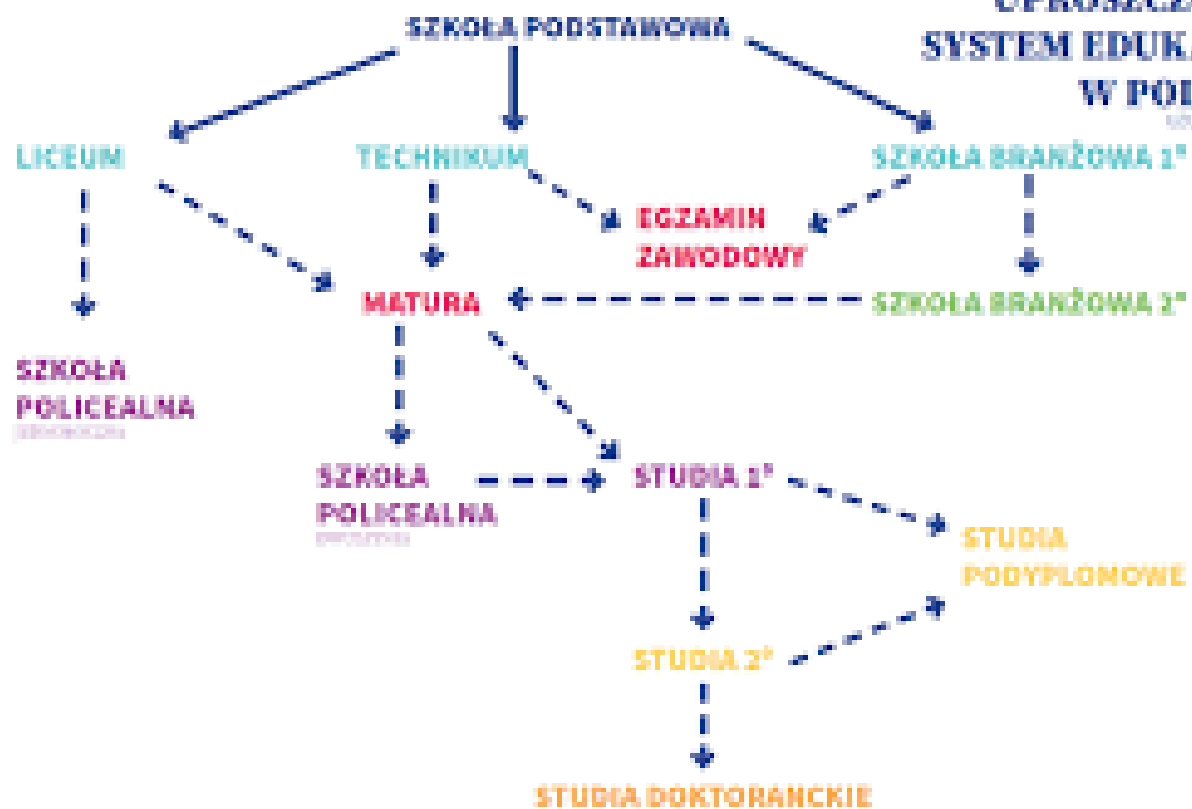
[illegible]
SYSTEM EDUK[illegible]
W PO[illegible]

SZKOŁA PODSTAWOWA

LICEUM

TECHNIKUM

SZKOŁA BRANŻOWA 1°

EGZAMIN ZAWODOWY

MATURA

SZKOŁA BRANŻOWA 2°

SZKOŁA POLICEALNA
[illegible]

SZKOŁA POLICEALNA
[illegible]

STUDIA 1°

STUDIA PODYPLOMOWE

STUDIA 2°

STUDIA DOKTORANCKIE